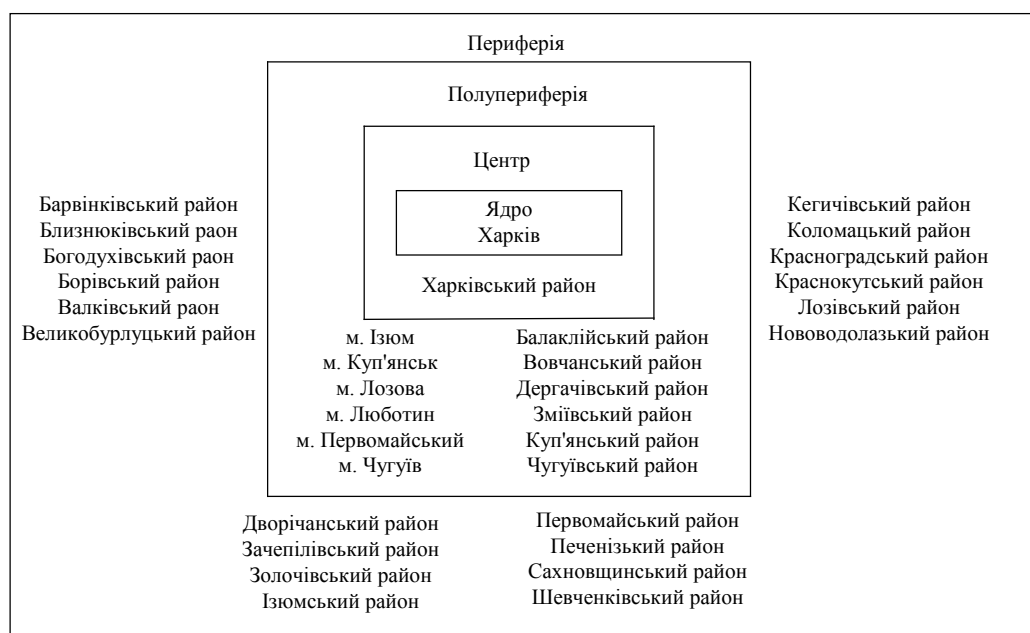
Периферія

Полупериферія

Центр

Ядро
Харків

Харківський район

Барвінківський район
Близнюківський раон
Богодухівський раон
Борівський район
Валківський раон
Великобурлуцький район

Кегичівський район
Коломацький район
Красноградський район
Краснокутський район
Лозівський район
Нововодолазький район

м. Ізюм
м. Куп'янськ
м. Лозова
м. Люботин
м. Первомайський
м. Чугуїв

Балаклійський район
Вовчанський район
Дергачівський район
Зміївський район
Куп'янський район
Чугуївський район

Дворічанський район
Зачепілівський район
Золочівський район
Ізюмський район

Первомайський район
Печенізький район
Сахновщинський район
Шевченківський район